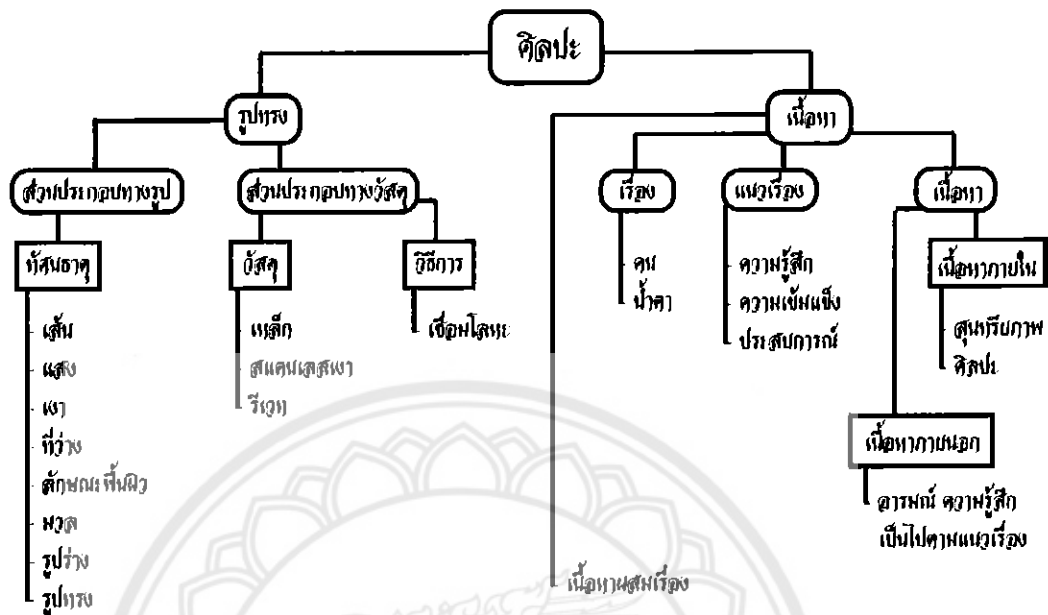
ศิลปะ

รูปทรง

ส่วนประกอบทางรูป

ทัศนธาตุ

เส้น
แสง
เงา
ที่ว่าง
ลักษณะพื้นผิว
มวล
รูปร่าง
รูปทรง

ส่วนประกอบทางวัสดุ

วัสดุ

เหล็ก
สแตนเลสเงา
รีเวท

วิธีการ

เชื่อมโลหะ

เนื้อหา

เรื่อง

คน
น้ำตา

แนวเรื่อง

ความรู้สึก
ความเข้มแข็ง
ประสบการณ์

เนื้อหา

เนื้อหาภายใน

สุนทรียภาพ
ศิลปะ

เนื้อหาภายนอก

อารมณ์ ความรู้สึก เป็นไปตามแนวเรื่อง

เนื้อหาผสมเรื่อง